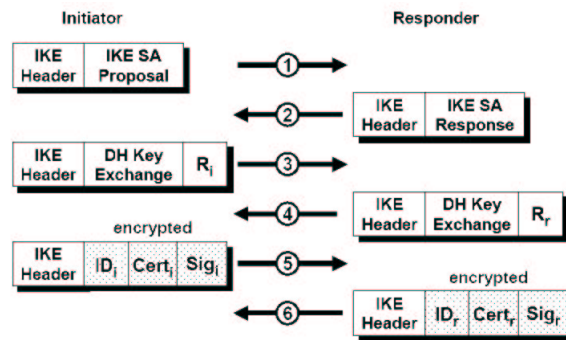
Initiator

Responder

IKE Header | IKE SA Proposal

1

2

IKE Header | IKE SA Response

IKE Header | DH Key Exchange | $R_i$

3

4

IKE Header | DH Key Exchange | $R_r$

encrypted

IKE Header | $ID_i$ | $Cert_i$ | $Sig_i$

5

encrypted

6

IKE Header | $ID_r$ | $Cert_r$ | $Sig_r$